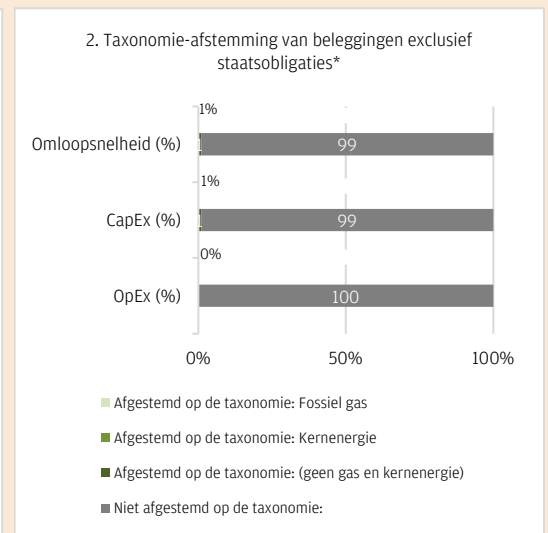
2. Taxonomie-afstemming van beleggingen exclusief staatsobligaties*

1%

Omloopsnelheid (%)

99

1%

CapEx (%)

99

0%

OpEx (%)

100

0%

50%

100%

Afgestemd op de taxonomie: Fossiel gas

Afgestemd op de taxonomie: Kernenergie

Afgestemd op de taxonomie: (geen gas en kernenergie)

Niet afgestemd op de taxonomie: